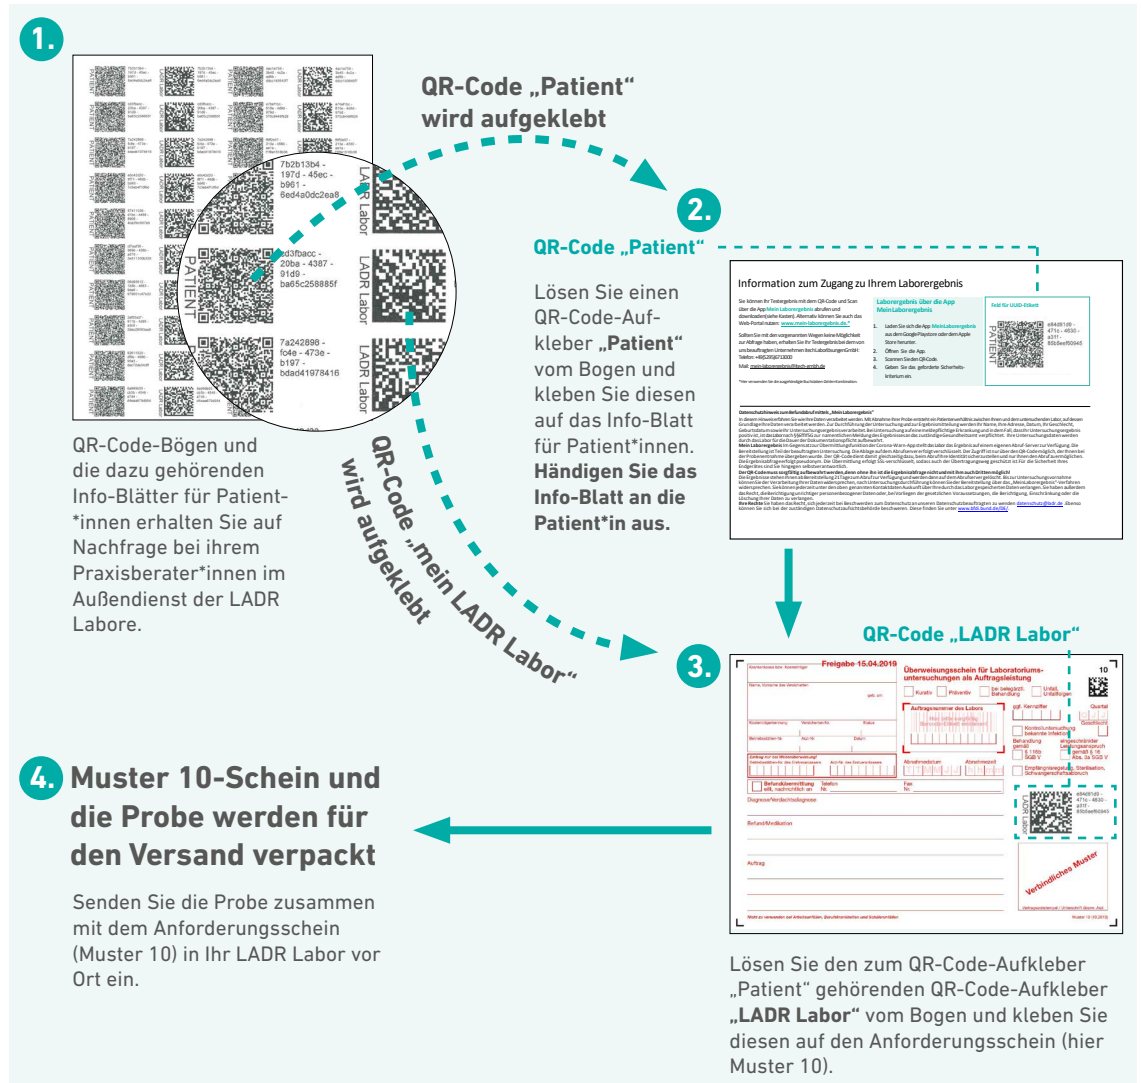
1.

PATIENT

7b2b13b4 - 197d - 45ec - b961 - 6ed4a0dc2ea8

LADR Labor

PATIENT

ed3fbacc - 20ba - 4387 - 91d9 - ba65c258885f

LADR Labor

7a242898 - fo4e - 473e - b197 - bdad41978416

LADR Labor

QR-Code-Bögen und die dazu gehörenden Info-Blätter für Patient-*innen erhalten Sie auf Nachfrage bei ihrem Praxisberater*innen im Außendienst der LADR Labore.

QR-Code „Patient“ wird aufgeklebt

2.

QR-Code „Patient“

Lösen Sie einen QR-Code-Aufkleber **„Patient“** vom Bogen und kleben Sie diesen auf das Info-Blatt für Patient*innen. **Händigen Sie das Info-Blatt an die Patient*in aus.**

Information zum Zugang zu Ihrem Laborergebnis

Laborergebnis über die App Mein Laborergebnis

Feld für UUID-Etikett

PATIENT

e94d81d0 - 471c - 4630 - a311 - 65b5eef60945

QR-Code „mein LADR Labor“ wird aufgeklebt

3.

QR-Code „LADR Labor“

Freigabe 15.04.2019

Überweisungsschein für Laboratoriumsuntersuchungen als Auftragsleistung

10

Verbindliches Muster

Muster 10 (10.2019)

4. Muster 10-Schein und die Probe werden für den Versand verpackt

Senden Sie die Probe zusammen mit dem Anforderungsschein (Muster 10) in Ihr LADR Labor vor Ort ein.

Lösen Sie den zum QR-Code-Aufkleber „Patient“ gehörenden QR-Code-Aufkleber **„LADR Labor“** vom Bogen und kleben Sie diesen auf den Anforderungsschein (hier Muster 10).